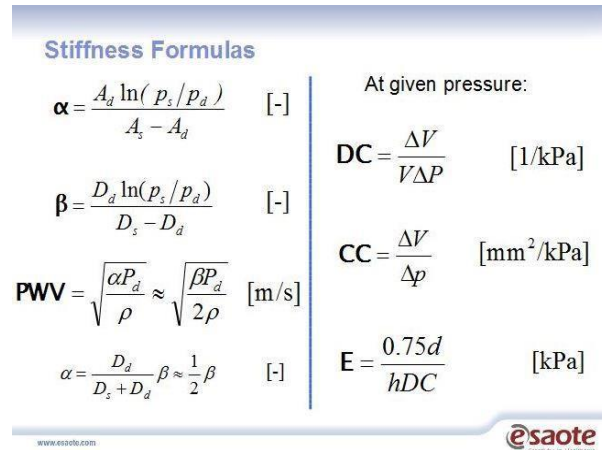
Stiffness Formulas

$\alpha = \frac{A_d \ln(p_s/p_d)}{A_s - A_d}$ [-]

$\beta = \frac{D_d \ln(p_s/p_d)}{D_s - D_d}$ [-]

$PWV = \sqrt{\frac{\alpha P_d}{\rho}} \approx \sqrt{\frac{\beta P_d}{2\rho}}$ [m/s]

$\alpha = \frac{D_d}{D_s + D_d}\beta \approx \frac{1}{2}\beta$ [-]

At given pressure:

$DC = \frac{\Delta V}{V \Delta P}$ [1/kPa]

$CC = \frac{\Delta V}{\Delta p}$ [mm$^2$/kPa]

$E = \frac{0.75d}{hDC}$ [kPa]

www.esaote.com

esaote